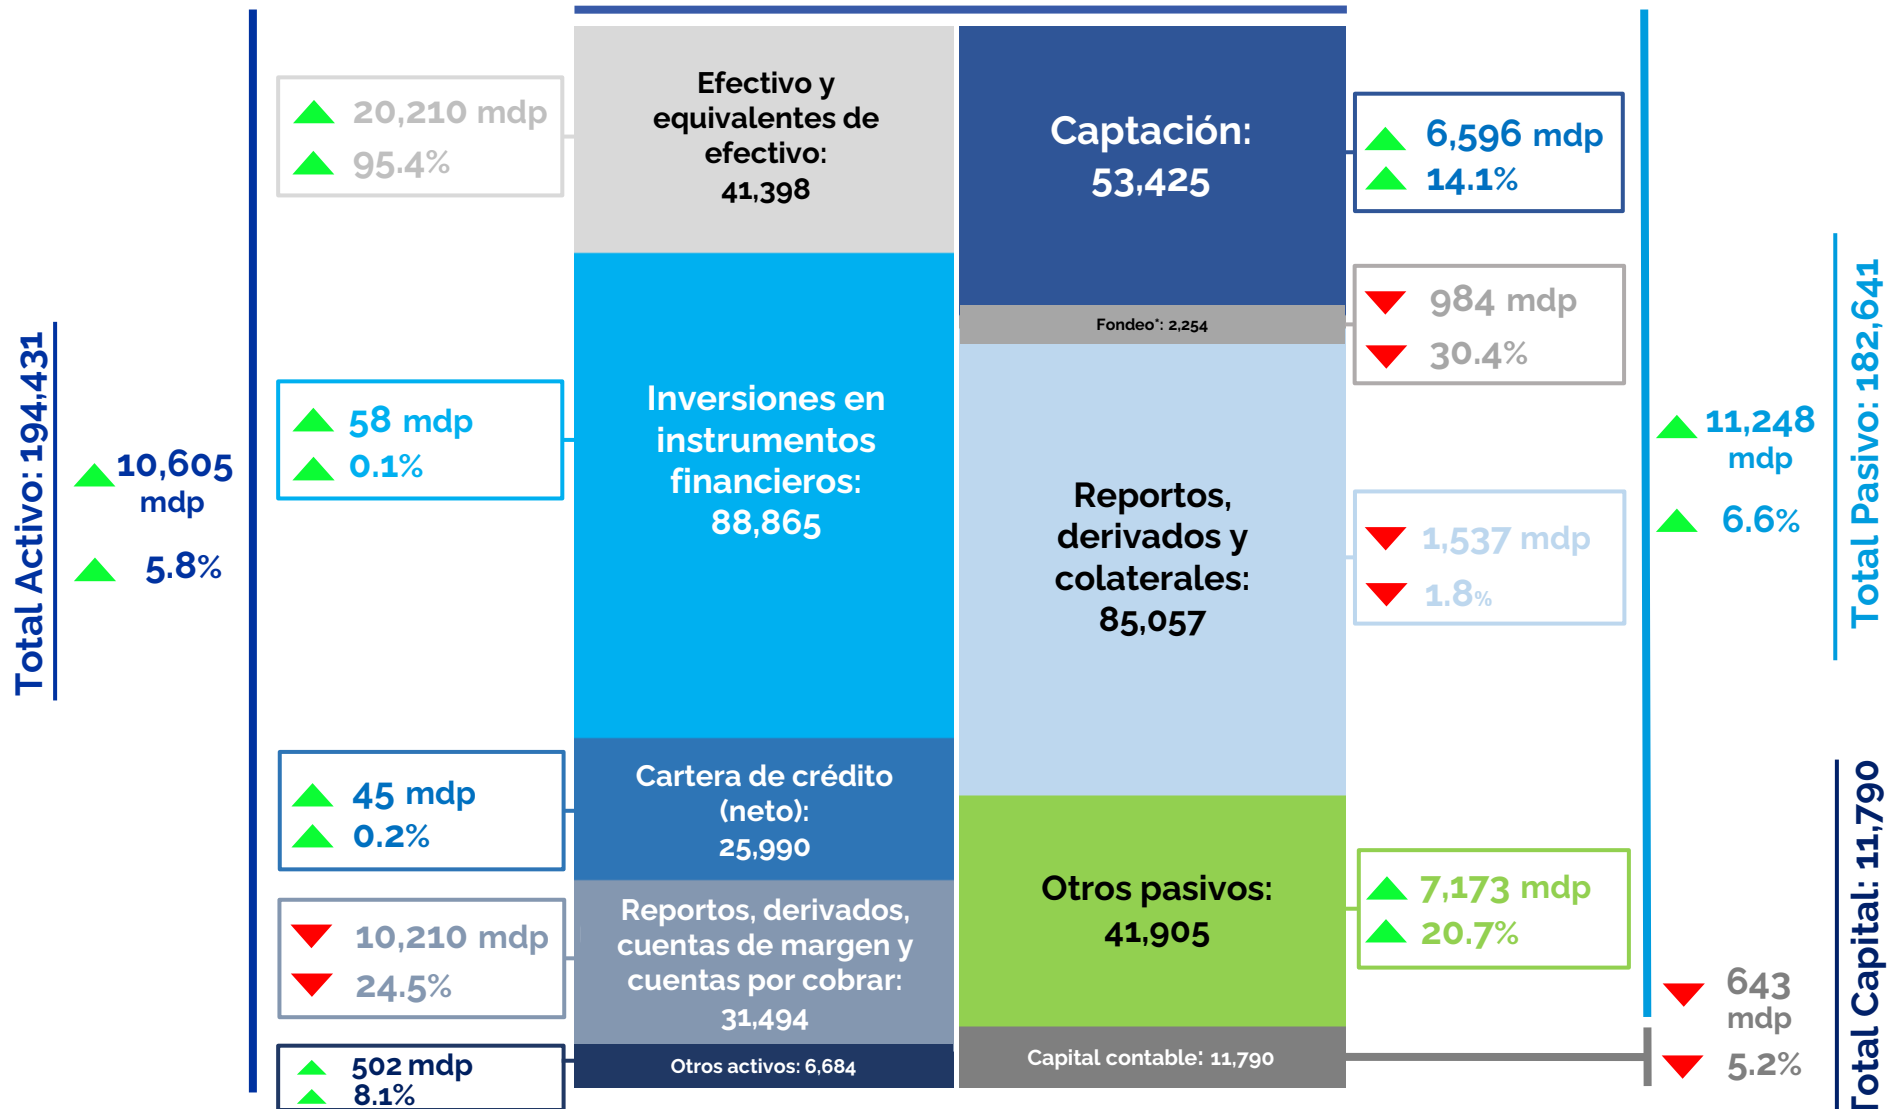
Total Activo: 194,431

10,605 mdp

5.8%

20,210 mdp
95.4%

58 mdp
0.1%

45 mdp
0.2%

10,210 mdp
24.5%

502 mdp
8.1%

Efectivo y equivalentes de efectivo: 41,398

Inversiones en instrumentos financieros: 88,865

Cartera de crédito (neto): 25,990

Reportos, derivados, cuentas de margen y cuentas por cobrar: 31,494

Otros activos: 6,684

Captación: 53,425

Fondeo*: 2,254

Reportos, derivados y colaterales: 85,057

Otros pasivos: 41,905

Capital contable: 11,790

6,596 mdp
14.1%

984 mdp
30.4%

1,537 mdp
1.8%

7,173 mdp
20.7%

11,248 mdp

6.6%

643 mdp

5.2%

Total Pasivo: 182,641

Total Capital: 11,790